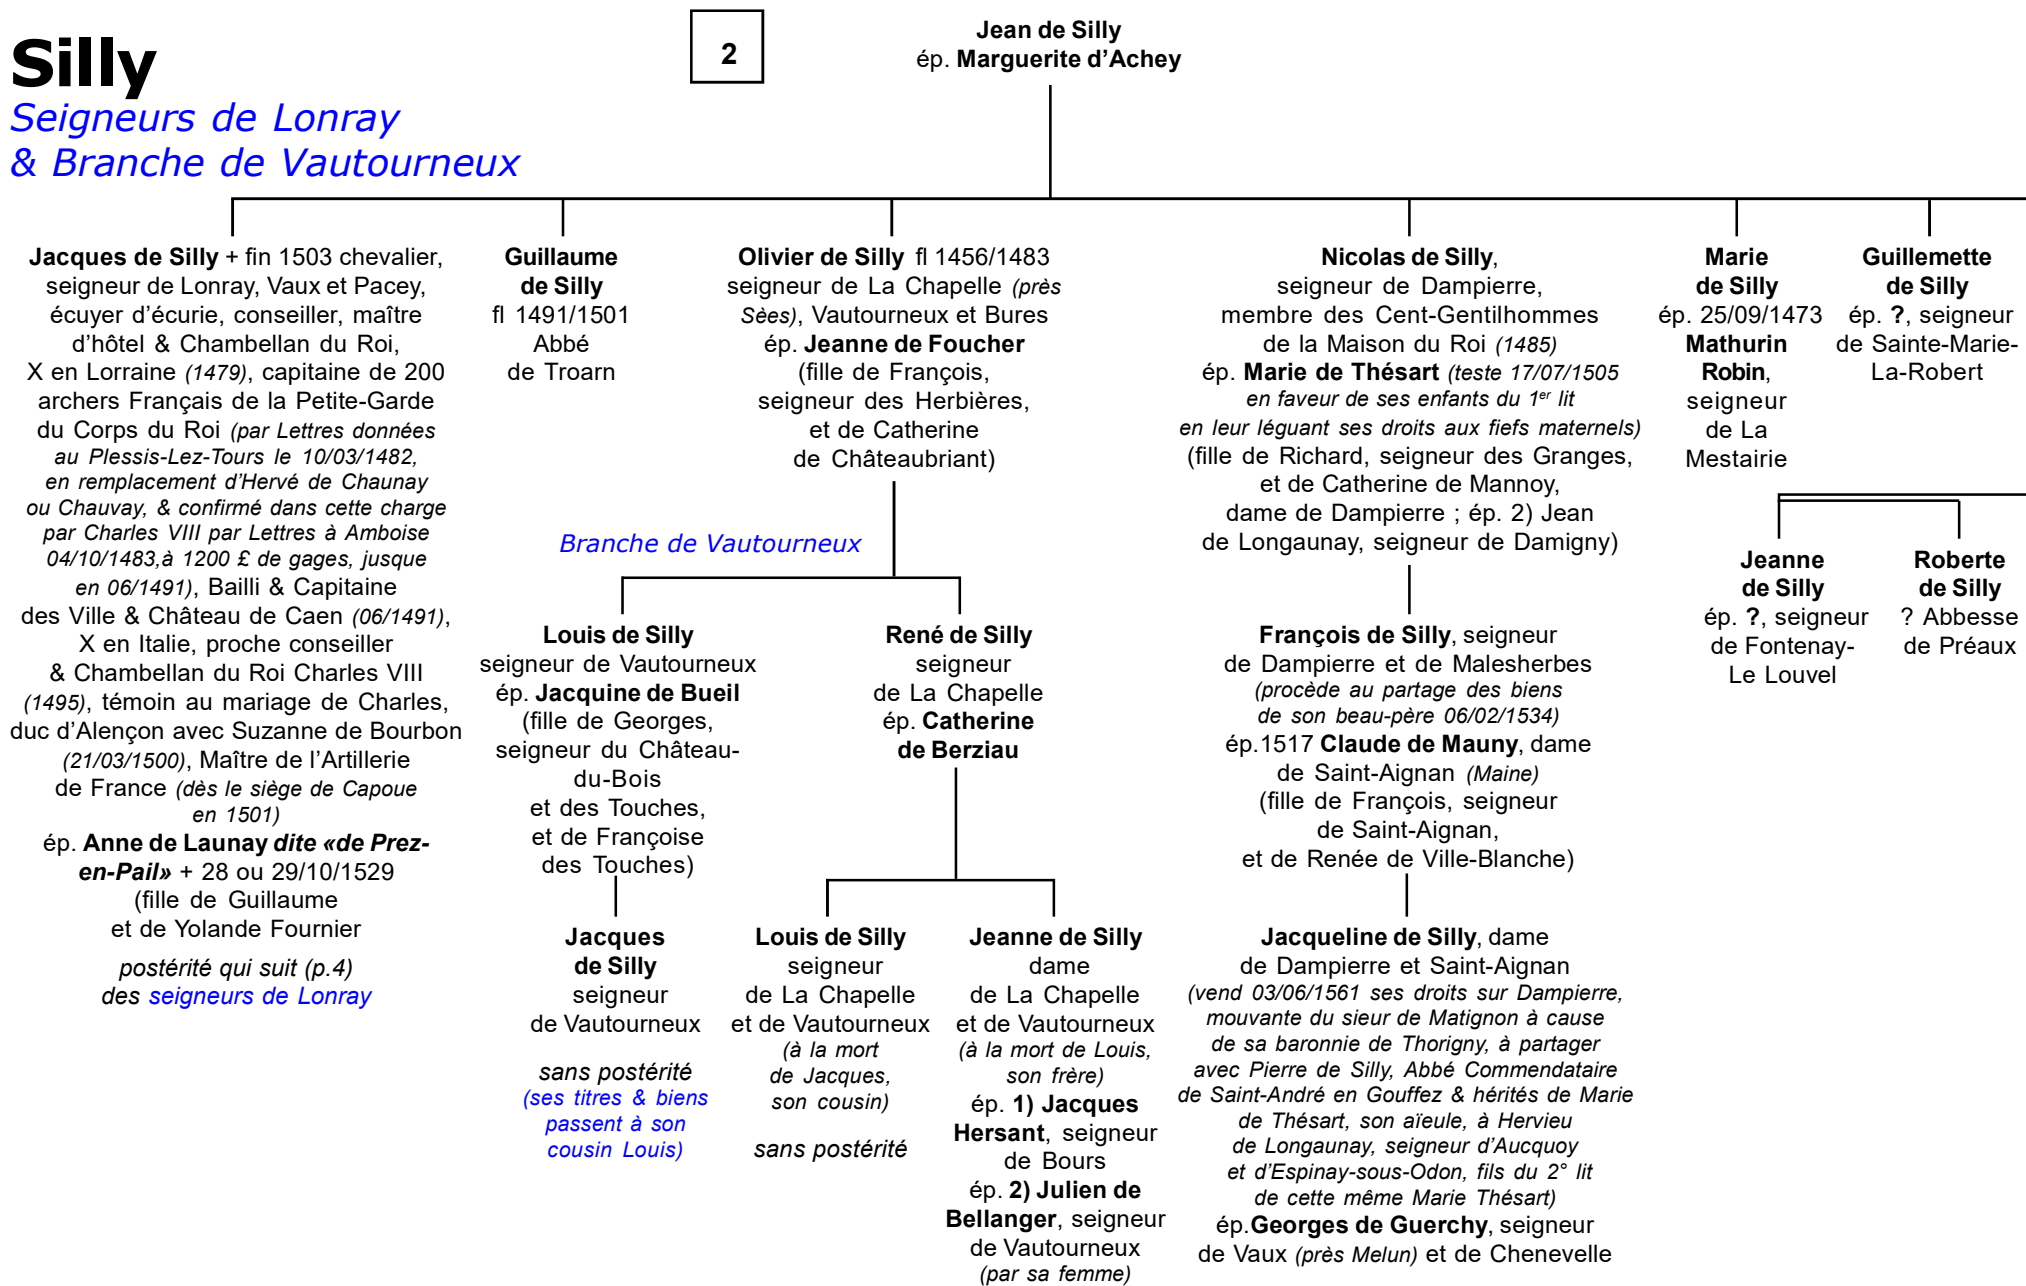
Silly
Seigneurs de Lonray
& Branche de Vautourneux

2

Jean de Silly
ép. Marguerite d'Achey

Jacques de Silly + fin 1503 chevalier, seigneur de Lonray, Vaux et Pacey, écuyer d'écurie, conseiller, maître d'hôtel & Chambellan du Roi, X en Lorraine (1479), capitaine de 200 archers Français de la Petite-Garde du Corps du Roi (par Lettres données au Plessis-Lez-Tours le 10/03/1482, en remplacement d'Hervé de Chaunay ou Chauvay, & confirmé dans cette charge par Charles VIII par Lettres à Amboise 04/10/1483,à 1200 £ de gages, jusque en 06/1491), Bailli & Capitaine des Ville & Château de Caen (06/1491), X en Italie, proche conseiller & Chambellan du Roi Charles VIII (1495), témoin au mariage de Charles, duc d'Alençon avec Suzanne de Bourbon (21/03/1500), Maître de l'Artillerie de France (dès le siège de Capoue en 1501)
ép. Anne de Launay dite «de Prez-en-Pail» + 28 ou 29/10/1529 (fille de Guillaume et de Yolande Fournier

postérité qui suit (p.4) des seigneurs de Lonray

Guillaume de Silly fl 1491/1501 Abbé de Troarn

Olivier de Silly fl 1456/1483 seigneur de La Chapelle (près Sèes), Vautourneux et Bures ép. Jeanne de Foucher (fille de François, seigneur des Herbières, et de Catherine de Châteaubriant)

Branche de Vautourneux

Louis de Silly seigneur de Vautourneux ép. Jacquine de Bueil (fille de Georges, seigneur du Château-du-Bois et des Touches, et de Françoise des Touches)

Jacques de Silly seigneur de Vautourneux

sans postérité (ses titres & biens passent à son cousin Louis)

René de Silly seigneur de La Chapelle ép. Catherine de Berziau

Louis de Silly seigneur de La Chapelle et de Vautourneux (à la mort de Jacques, son cousin)

sans postérité

Jeanne de Silly dame de La Chapelle et de Vautourneux (à la mort de Louis, son frère) ép. 1) Jacques Hersant, seigneur de Bours ép. 2) Julien de Bellanger, seigneur de Vautourneux (par sa femme)

Nicolas de Silly, seigneur de Dampierre, membre des Cent-Gentilhommes de la Maison du Roi (1485) ép. Marie de Thésart (teste 17/07/1505 en faveur de ses enfants du 1$^{er}$ lit en leur léguant ses droits aux fiefs maternels) (fille de Richard, seigneur des Granges, et de Catherine de Mannoy, dame de Dampierre ; ép. 2) Jean de Longaunay, seigneur de Damigny)

François de Silly, seigneur de Dampierre et de Malesherbes (procède au partage des biens de son beau-père 06/02/1534) ép.1517 Claude de Mauny, dame de Saint-Aignan (Maine) (fille de François, seigneur de Saint-Aignan, et de Renée de Ville-Blanche)

Jacqueline de Silly, dame de Dampierre et Saint-Aignan (vend 03/06/1561 ses droits sur Dampierre, mouvante du sieur de Matignon à cause de sa baronnie de Thorigny, à partager avec Pierre de Silly, Abbé Commendataire de Saint-André en Gouffez & hérités de Marie de Thésart, son aïeule, à Hervieu de Longaunay, seigneur d'Aucquoy et d'Espinay-sous-Odon, fils du 2° lit de cette même Marie Thésart) ép.Georges de Guerchy, seigneur de Vaux (près Melun) et de Chenevelle

Marie de Silly ép. 25/09/1473 Mathurin Robin, seigneur de La Mestairie

Guillemette de Silly ép. ?, seigneur de Sainte-Marie-La-Robert

Jeanne de Silly ép. ?, seigneur de Fontenay-Le Louvel

Roberte de Silly ? Abbesse de Préaux